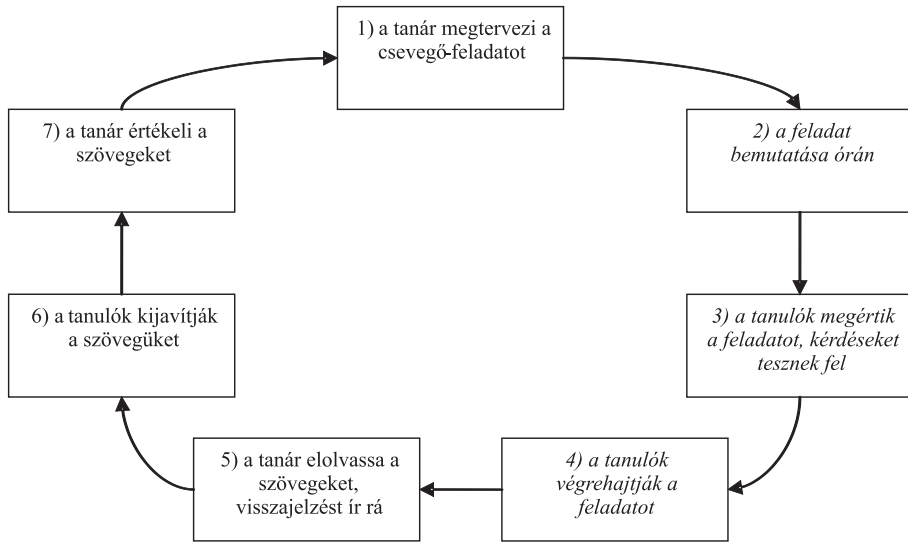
1) a tanár megtervezi a csevegő-feladatot

2) a feladat bemutatása órán

3) a tanulók megértik a feladatot, kérdéseket tesznek fel

4) a tanulók végrehajtják a feladatot

5) a tanár elolvassa a szövegeket, visszajelzést ír rá

6) a tanulók kijavítják a szövegüket

7) a tanár értékeli a szövegeket